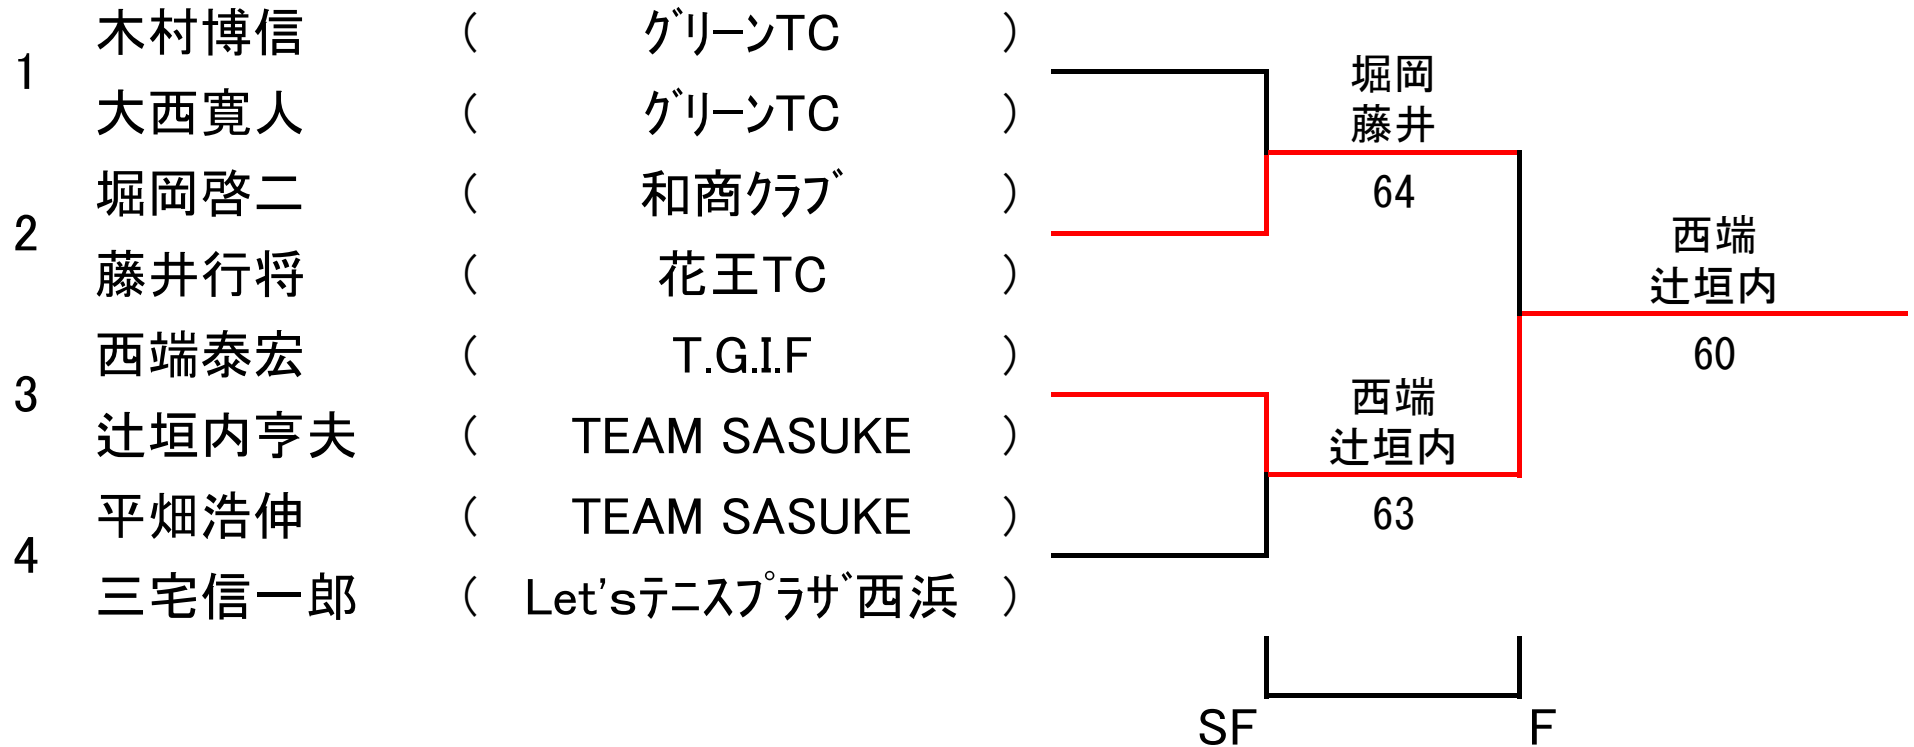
1
木村博信 ( ｸﾞﾘｰﾝTC )
大西寛人 ( ｸﾞﾘｰﾝTC )

2
堀岡啓二 ( 和商ｸﾗﾌﾞ )
藤井行将 ( 花王TC )

3
西端泰宏 ( T.G.I.F )
辻垣内亨夫 ( TEAM SASUKE )

4
平畑浩伸 ( TEAM SASUKE )
三宅信一郎 ( Let'sﾃﾆｽﾌﾟﾗｻﾞ西浜 )

堀岡
藤井
64

西端
辻垣内
63

西端
辻垣内
60

SF
F